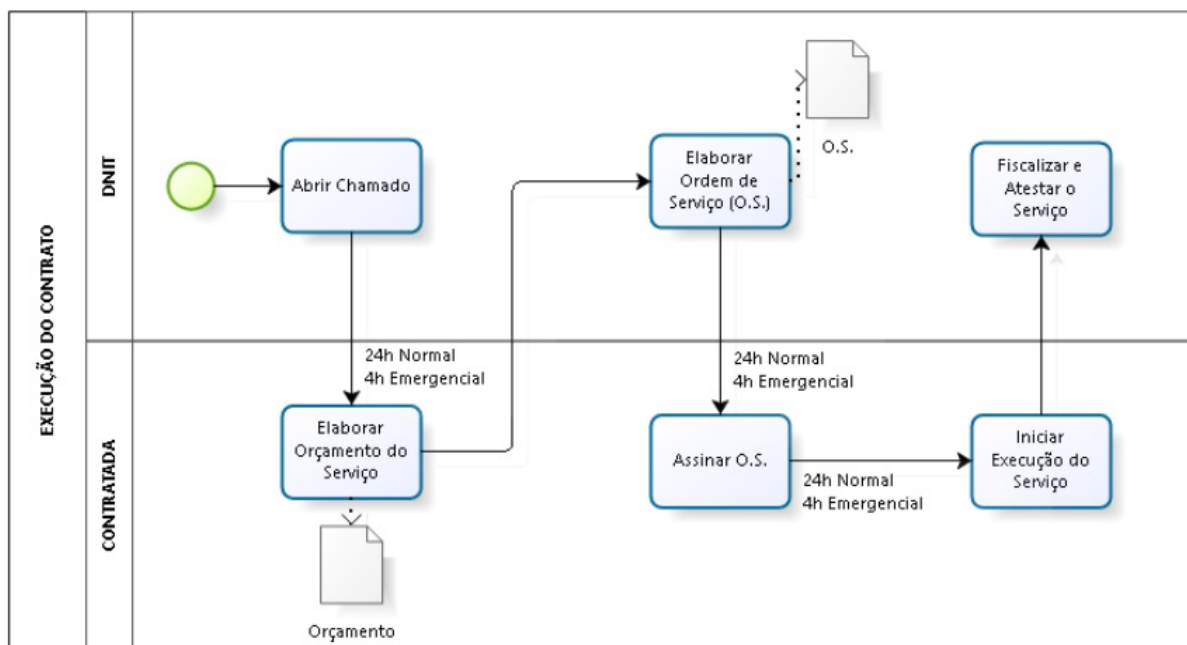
EXECUÇÃO DO CONTRATO

DNIT

Abrir Chamado

Elaborar Ordem de Serviço (O.S.)

O.S.

Fiscalizar e Atestar o Serviço

CONTRATADA

24h Normal
4h Emergencial

Elaborar Orçamento do Serviço

Orçamento

24h Normal
4h Emergencial

Assinar O.S.

24h Normal
4h Emergencial

Iniciar Execução do Serviço